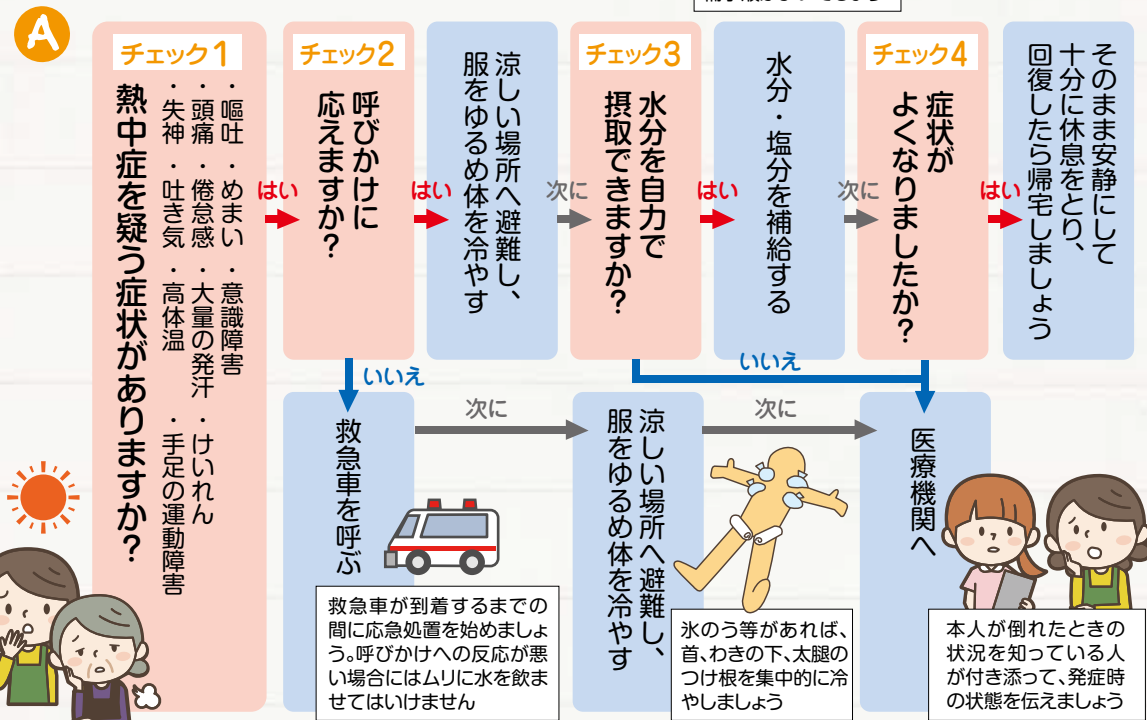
A

チェック1
熱中症を疑う症状がありますか？
・嘔吐 ・めまい ・意識障害
・頭痛 ・倦怠感 ・大量の発汗 ・けいれん
・失神 ・吐き気 ・高体温 ・手足の運動障害

はい

チェック2
呼びかけに応えますか？

はい

涼しい場所へ避難し、服をゆるめ体を冷やす

次に

チェック3
水分を自力で摂取できますか？

はい

水分・塩分を補給する

次に

チェック4
症状がよくなりましたか？

はい

そのまま安静にして十分に休息をとり、回復したら帰宅しましょう

いいえ

救急車を呼ぶ

救急車が到着するまでの間に応急処置を始めましょう。呼びかけへの反応が悪い場合にはムリに水を飲ませてはいけません

次に

涼しい場所へ避難し、服をゆるめ体を冷やす

氷のう等があれば、首、わきの下、太腿のつけ根を集中的に冷やしましょう

次に

いいえ

医療機関へ

本人が倒れたときの状況を知っている人が付き添って、発症時の状態を伝えましょう